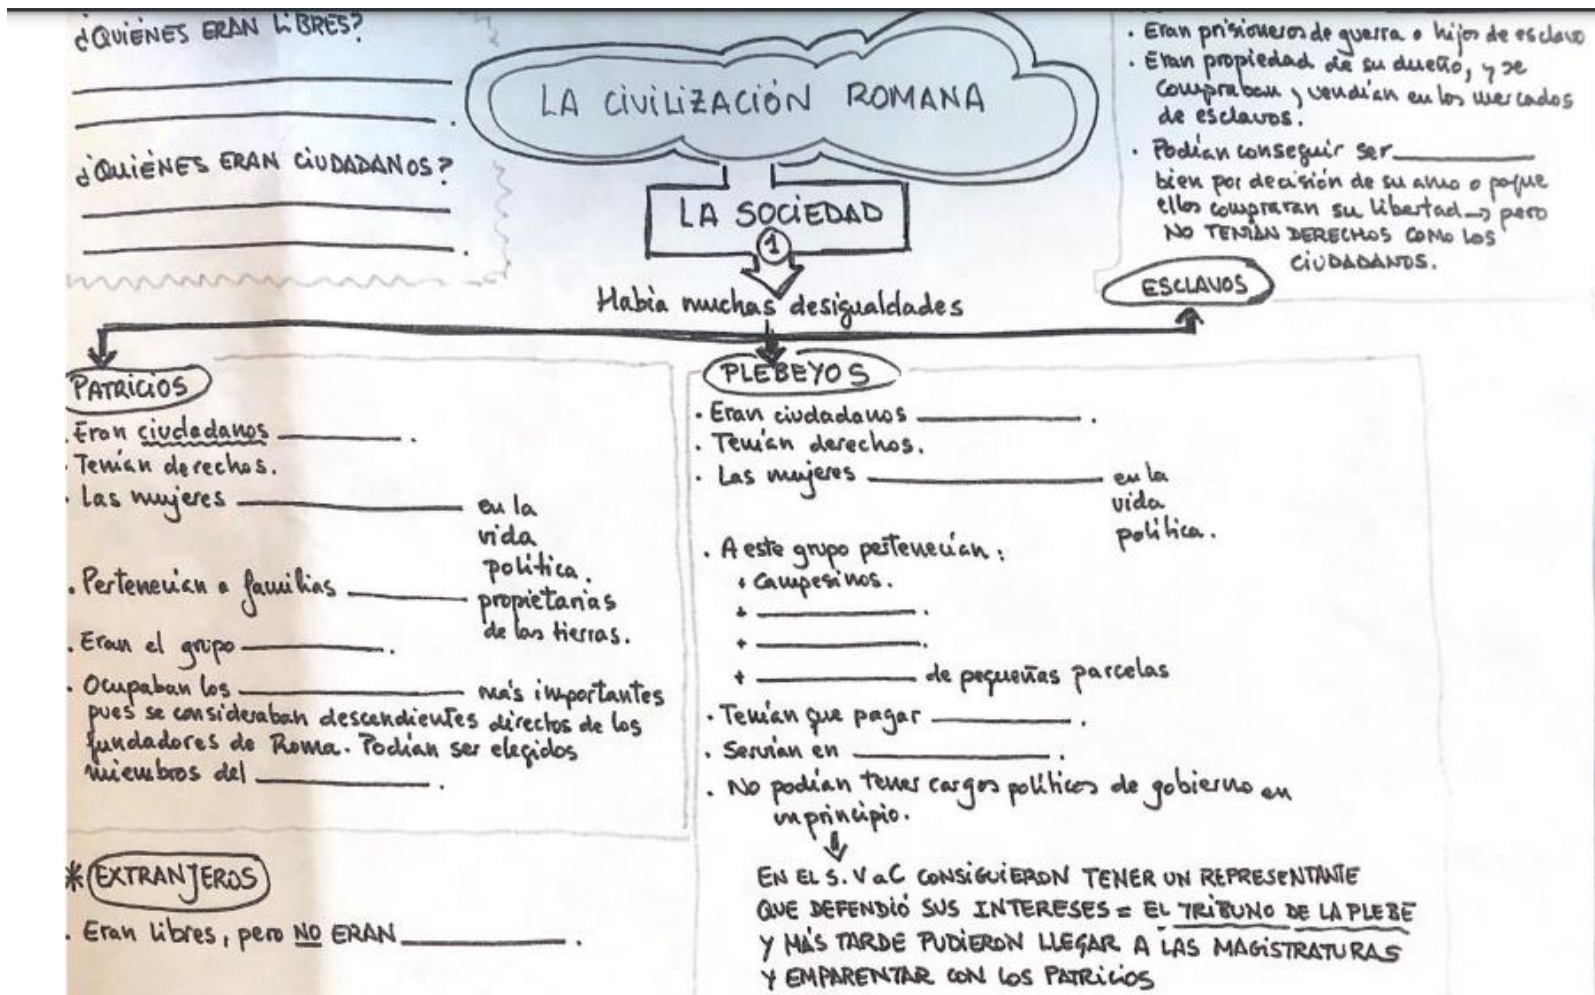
¿QUIENES ERAN LIBRES?
________________
________________.

¿QUIÉNES ERAN CIUDADANOS?
________________
________________.

LA CIVILIZACIÓN ROMANA

LA SOCIEDAD
1
Había muchas desigualdades

. Eran prisioneros de guerra o hijos de esclavo
. Eran propiedad de su dueño, y se compraban y vendían en los mercados de esclavos.
. Podían conseguir ser________ bien por decisión de su amo o porque ellos compraran su libertad → pero NO TENÍAN DERECHOS COMO LOS CIUDADANOS.

ESCLAVOS

PATRICIOS
. Eran ciudadanos ________.
. Tenían derechos.
. Las mujeres ____________ en la vida política.
. Pertenecían a familias ________ propietarias de las tierras.
. Eran el grupo ________.
. Ocupaban los ____________ más importantes pues se consideraban descendientes directos de los fundadores de Roma. Podían ser elegidos miembros del ________.

PLEBEYOS
. Eran ciudadanos ________.
. Tenían derechos.
. Las mujeres ____________ en la vida política.
. A este grupo pertenecían:
+ Campesinos.
+ ________.
+ ________.
+ ________ de pequeñas parcelas
. Tenían que pagar ________.
. Servían en ________.
. No podían tener cargos políticos de gobierno en un principio.
EN EL S. V a C CONSIGUIERON TENER UN REPRESENTANTE QUE DEFENDIÓ SUS INTERESES = EL TRIBUNO DE LA PLEBE Y MÁS TARDE PUDIERON LLEGAR A LAS MAGISTRATURAS Y EMPARENTAR CON LOS PATRICIOS

* EXTRANJEROS
. Eran libres, pero NO ERAN ________.